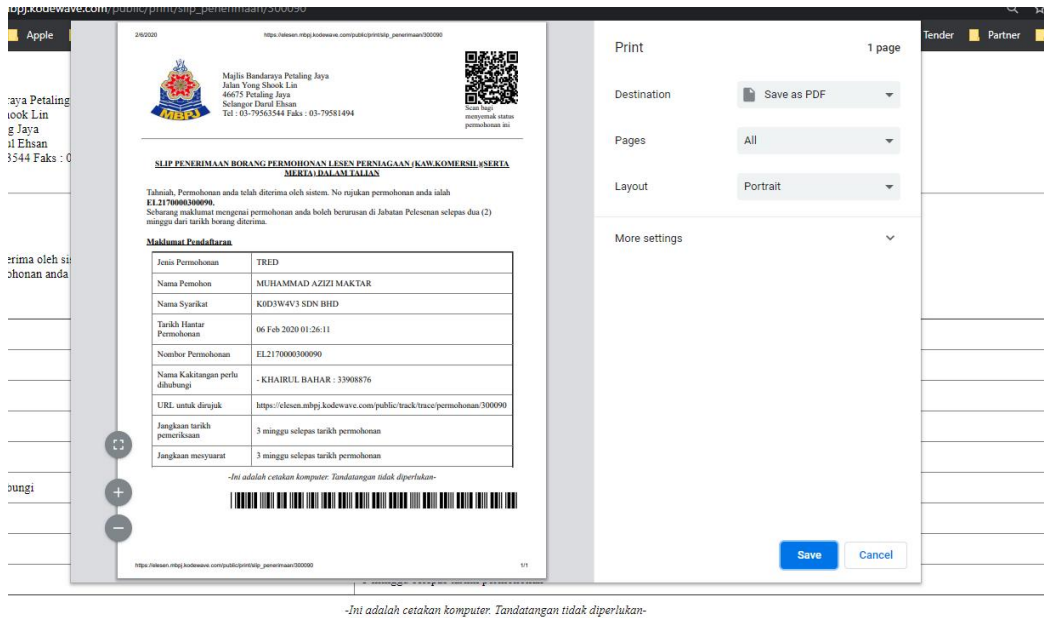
bpj.kodewave.com/public/print/slip_penerimaan/300090

Apple

Tender Partner

raya Petaling
hook Lin
g Jaya
ul Ehsan
3544 Faks : 0

erima oleh si
ohonan anda

bungi

2/6/2020 https://elesen.mbpj.kodewave.com/public/print/slip_penerimaan/300090

MBPJ

Majlis Bandaraya Petaling Jaya
Jalan Yong Shook Lin
46675 Petaling Jaya
Selangor Darul Ehsan
Tel : 03-79563544 Faks : 03-79581494

Scan bagi menyemak status permohonan ini

SLIP PENERIMAAN BORANG PERMOHONAN LESEN PERNIAGAAN (KAW.KOMERSIL)(SERTA MERTA) DALAM TALIAN

Tahniah, Permohonan anda telah diterima oleh sistem. No rujukan permohonan anda ialah EL2170000300090.
Sebarang maklumat mengenai permohonan anda boleh berurusan di Jabatan Pelesenan selepas dua (2) minggu dari tarikh borang diterima.

Maklumat Pendaftaran

| Jenis Permohonan | TRED |
|---|---|
| Nama Pemohon | MUHAMMAD AZIZI MAKTAR |
| Nama Syarikat | K0D3W4V3 SDN BHD |
| Tarikh Hantar Permohonan | 06 Feb 2020 01:26:11 |
| Nombor Permohonan | EL2170000300090 |
| Nama Kakitangan perlu dihubungi | - KHAIRUL BAHAR : 33908876 |
| URL untuk dirujuk | https://elesen.mbpj.kodewave.com/public/track/trace/permohonan/300090 |
| Jangkaan tarikh pemeriksaan | 3 minggu selepas tarikh permohonan |
| Jangkaan mesyuarat | 3 minggu selepas tarikh permohonan |

-Ini adalah cetakan komputer. Tandatangan tidak diperlukan-

https://elesen.mbpj.kodewave.com/public/print/slip_penerimaan/300090 1/1

Print 1 page

Destination Save as PDF

Pages All

Layout Portrait

More settings

Save Cancel

3 minggu selepas tarikh permohonan

-Ini adalah cetakan komputer. Tandatangan tidak diperlukan-